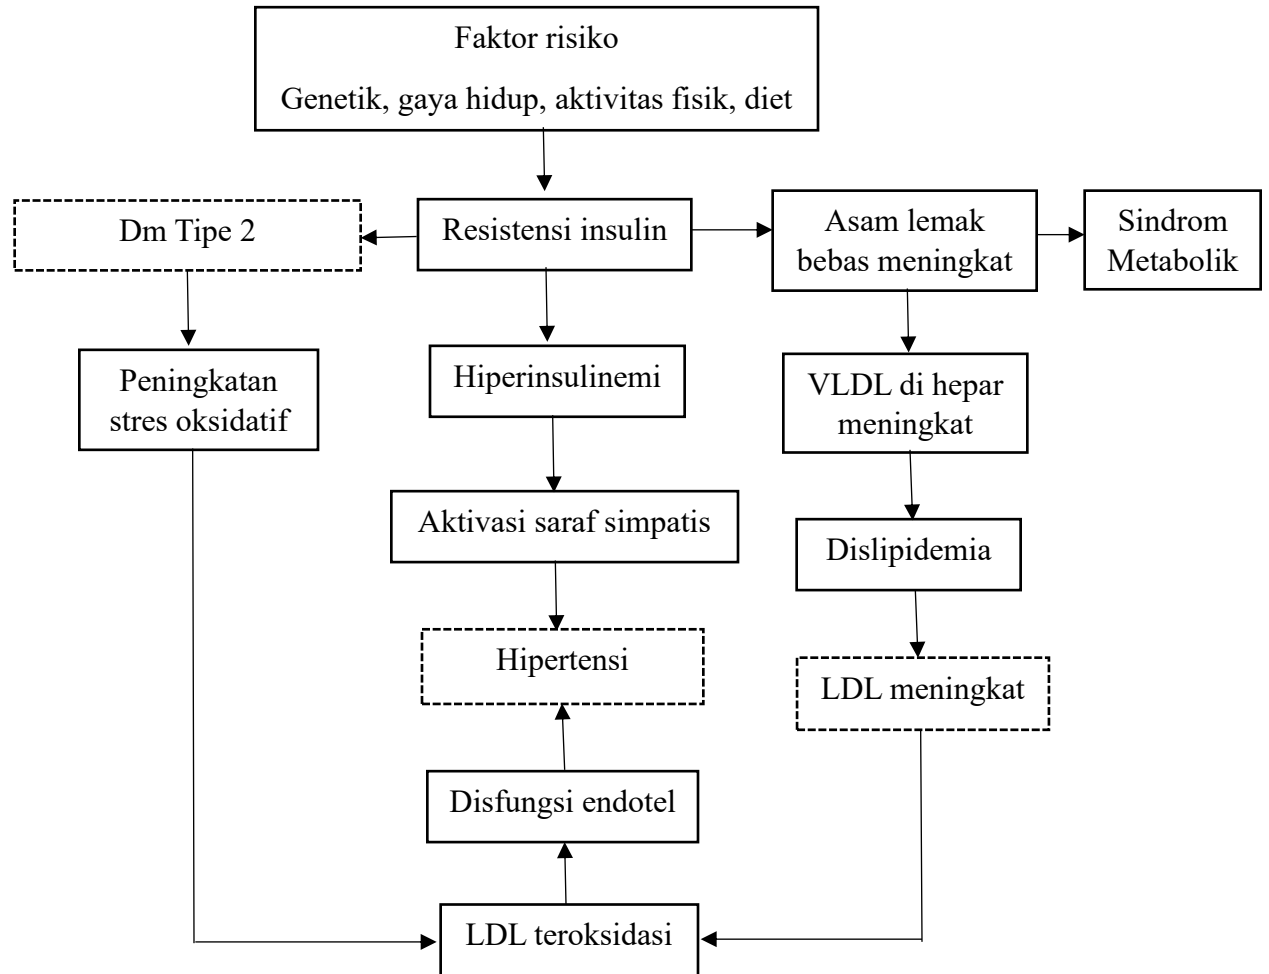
Faktor risiko

Genetik, gaya hidup, aktivitas fisik, diet

Dm Tipe 2

Resistensi insulin

Asam lemak bebas meningkat

Sindrom Metabolik

Peningkatan stres oksidatif

Hiperinsulinemi

VLDL di hepar meningkat

Aktivasi saraf simpatis

Dislipidemia

Hipertensi

LDL meningkat

Disfungsi endotel

LDL teroksidasi